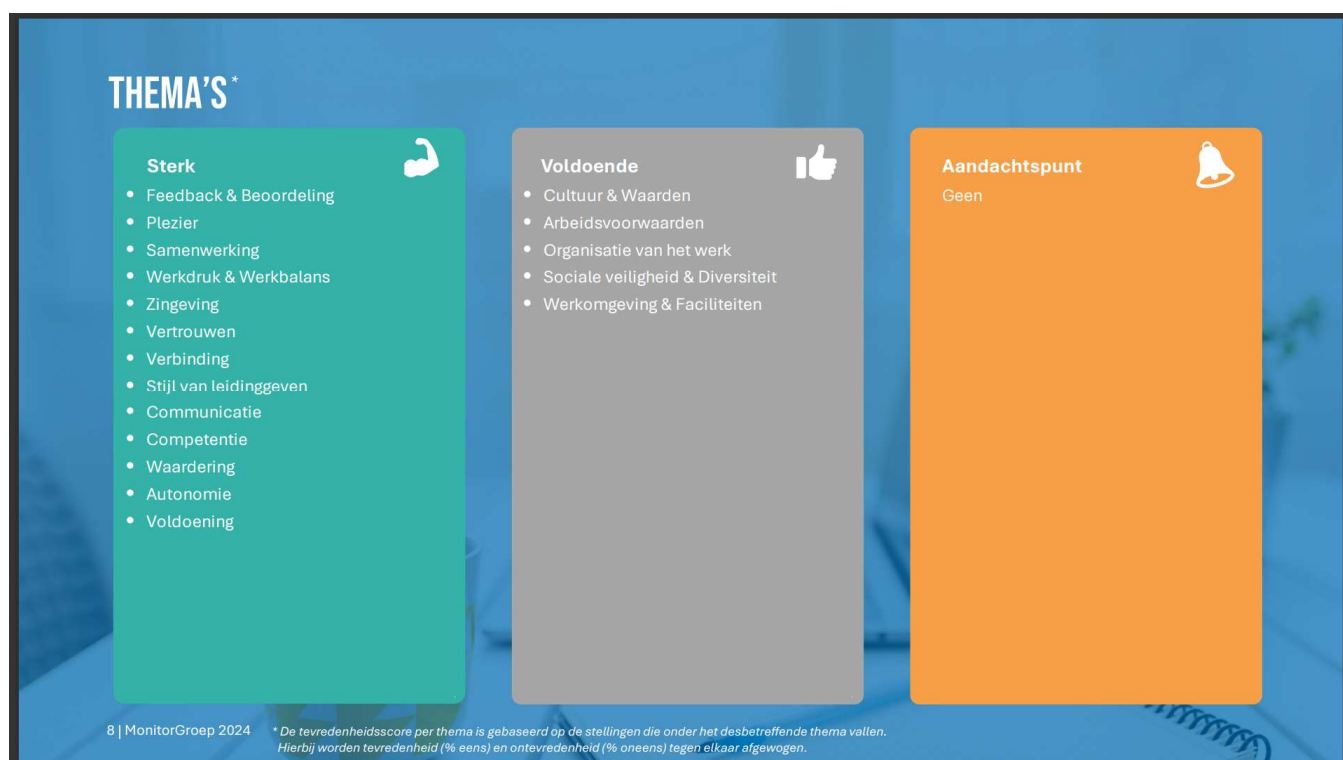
THEMA'S *

Sterk
- Feedback & Beoordeling
- Plezier
- Samenwerking
- Werkdruk & Werkbalans
- Zingeving
- Vertrouwen
- Verbinding
- Stijl van leidinggeven
- Communicatie
- Competentie
- Waardering
- Autonomie
- Voldoening

Voldoende
- Cultuur & Waarden
- Arbeidsvoorwaarden
- Organisatie van het werk
- Sociale veiligheid & Diversiteit
- Werkomgeving & Faciliteiten

Aandachtspunt
Geen

8 | MonitorGroep 2024

* De tevredenheidsscore per thema is gebaseerd op de stellingen die onder het desbetreffende thema vallen. Hierbij worden tevredenheid (% eens) en ontevredenheid (% oneens) tegen elkaar afgewogen.